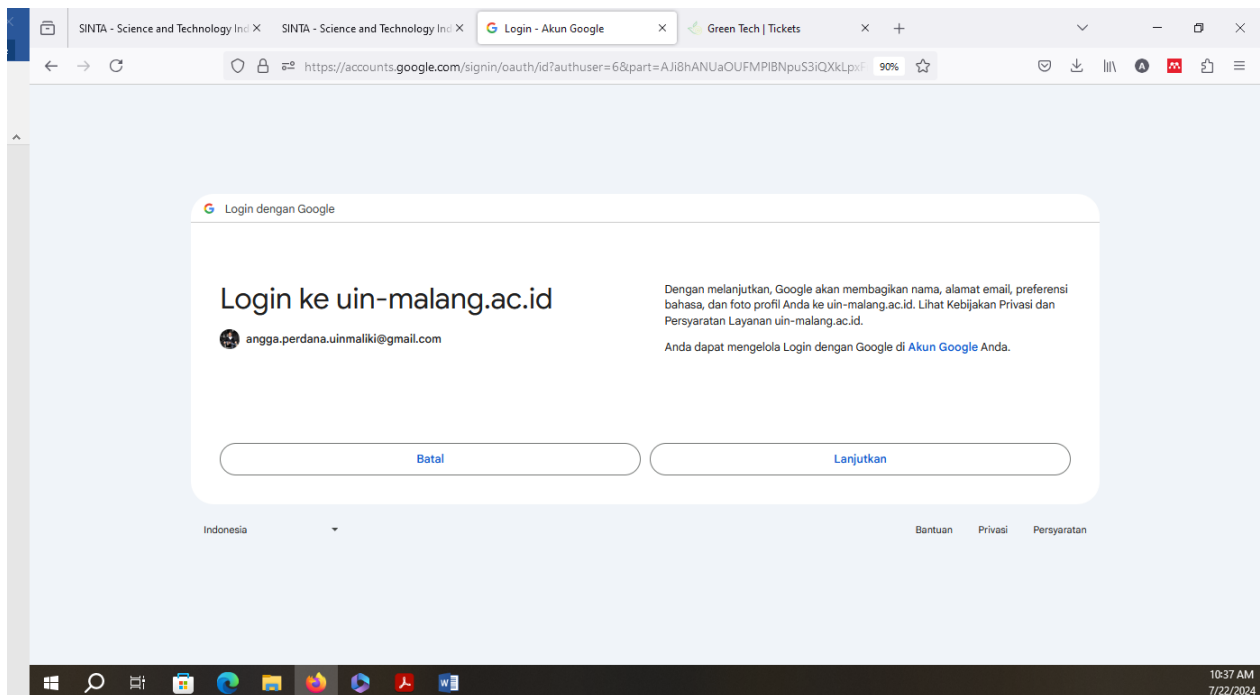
SINTA - Science and Technology Ind ×
SINTA - Science and Technology Ind ×
Login - Akun Google ×
Green Tech | Tickets ×
+

https://accounts.google.com/signin/oauth/id?authuser=6&part=AJi8hANUaOUFMPIBNpuS3iQXkLpx
90%

Login dengan Google

Login ke uin-malang.ac.id

angga.perdana.uinmaliki@gmail.com

Dengan melanjutkan, Google akan membagikan nama, alamat email, preferensi bahasa, dan foto profil Anda ke uin-malang.ac.id. Lihat Kebijakan Privasi dan Persyaratan Layanan uin-malang.ac.id.

Anda dapat mengelola Login dengan Google di Akun Google Anda.

Batal

Lanjutkan

Indonesia

Bantuan
Privasi
Persyaratan

10:37 AM
7/22/2024